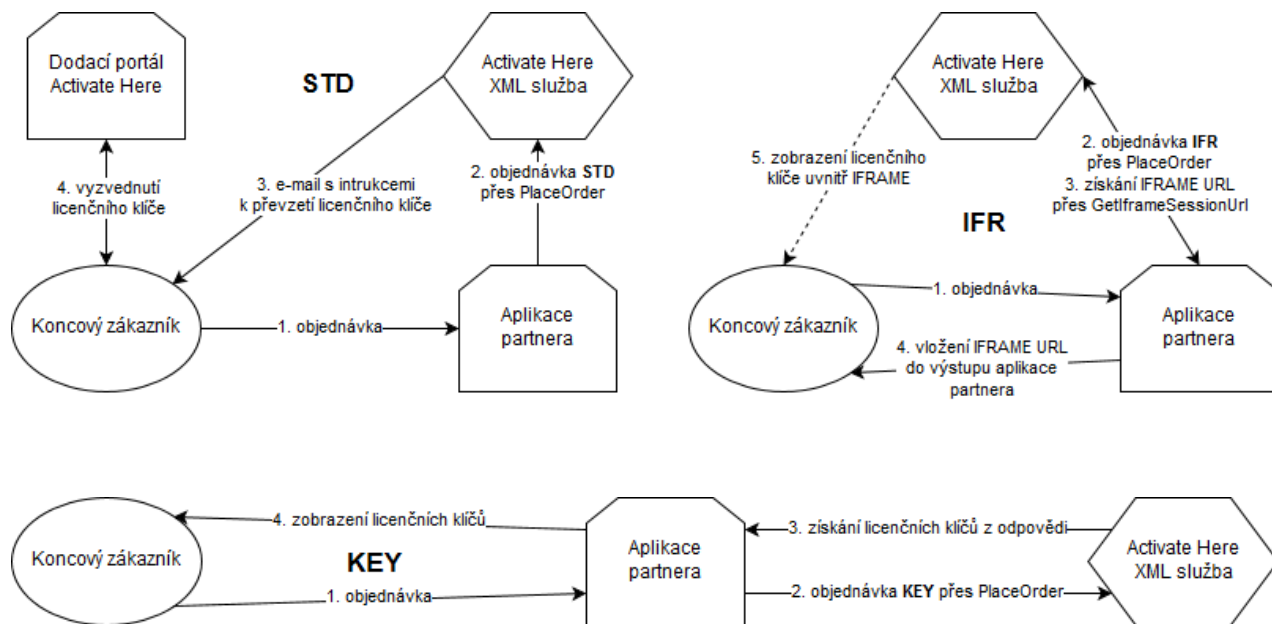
Dodací portál Activate Here

STD

Activate Here XML služba

4. vyzvednutí licenčního klíče

3. e-mail s intrukcemi k převzetí licenčního klíče

2. objednávka **STD** přes PlaceOrder

Koncový zákazník

1. objednávka

Aplikace partnera

Activate Here XML služba

5. zobrazení licenčního klíče uvnitř IFRAME

2. objednávka **IFR** přes PlaceOrder
3. získání IFRAME URL přes GetIframeSessionUrl

IFR

Koncový zákazník

1. objednávka

Aplikace partnera

4. vložení IFRAME URL do výstupu aplikace partnera

Koncový zákazník

4. zobrazení licenčních klíčů

KEY

1. objednávka

Aplikace partnera

3. získání licenčních klíčů z odpovědi

2. objednávka **KEY** přes PlaceOrder

Activate Here XML služba